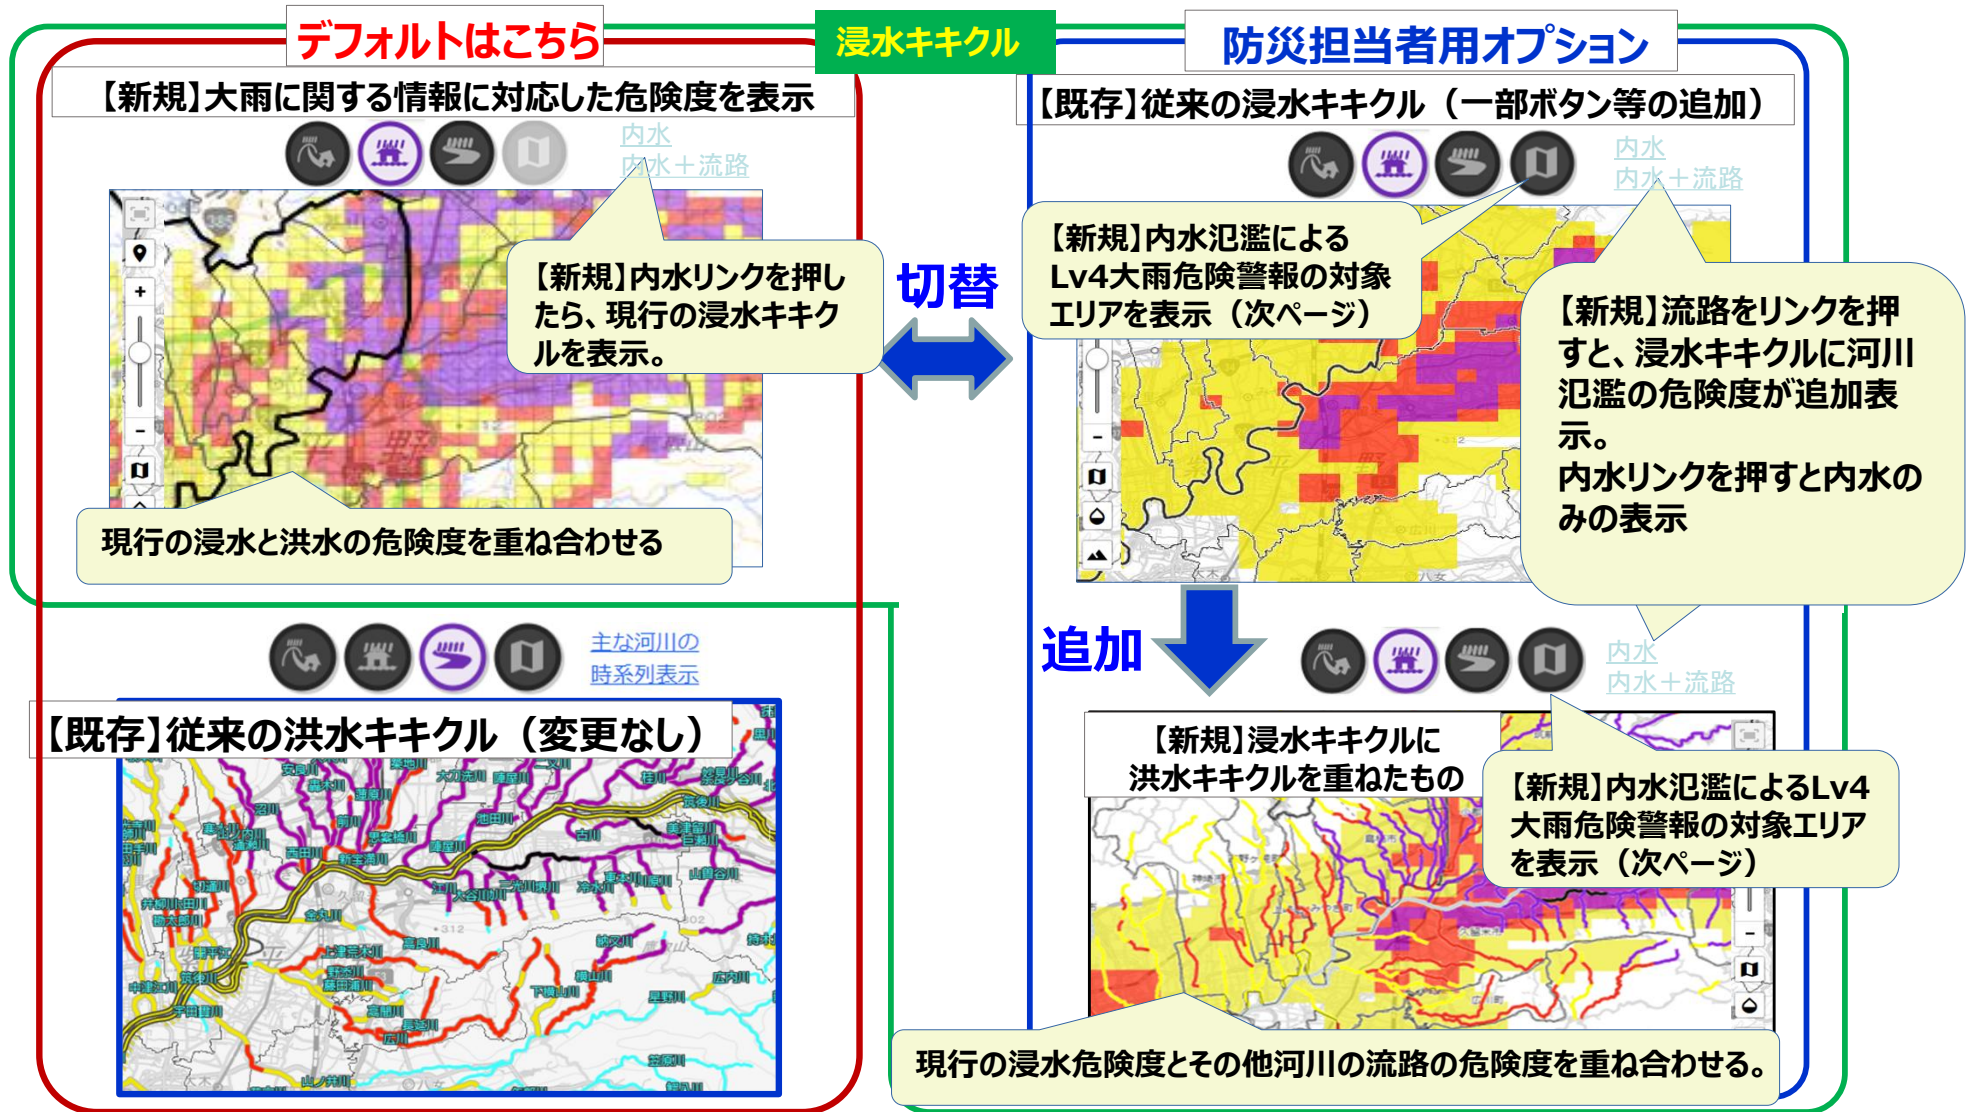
デフォルトはこちら

浸水キキクル

防災担当者用オプション

【新規】大雨に関する情報に対応した危険度を表示

内水
内水＋流路

【新規】内水リンクを押したら、現行の浸水キキクルを表示。

現行の浸水と洪水の危険度を重ね合わせる

切替

【既存】従来の浸水キキクル（一部ボタン等の追加）

内水
内水＋流路

【新規】内水氾濫によるLv4大雨危険警報の対象エリアを表示（次ページ）

【新規】流路をリンクを押すと、浸水キキクルに河川氾濫の危険度が追加表示。
内水リンクを押すと内水のみの表示

主な河川の
時系列表示

【既存】従来の洪水キキクル（変更なし）

追加

内水
内水＋流路

【新規】浸水キキクルに洪水キキクルを重ねたもの

【新規】内水氾濫によるLv4大雨危険警報の対象エリアを表示（次ページ）

現行の浸水危険度とその他河川の流路の危険度を重ね合わせる。